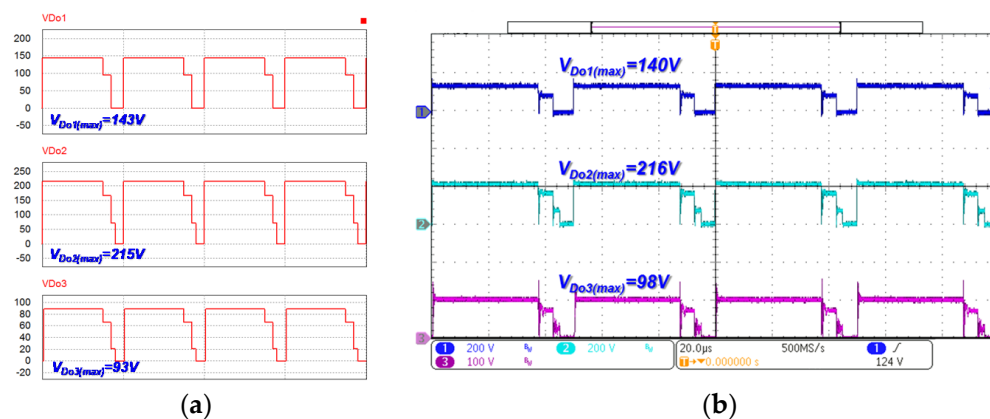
VDo1

200
150
100
50
0
-50

$V_{Do1(max)}$=143V

VDo2

250
200
150
100
50
0
-50

$V_{Do2(max)}$=215V

VDo3

100
80
60
40
20
0
-20

$V_{Do3(max)}$=93V

(a)

T

$V_{Do1(max)}$=140V

1

$V_{Do2(max)}$=216V

2

$V_{Do3(max)}$=98V

3

1 200 V
3 100 V
2 200 V
20.0µs 500MS/s
T→▼0.000000 s
1 ∫ 124 V

(b)